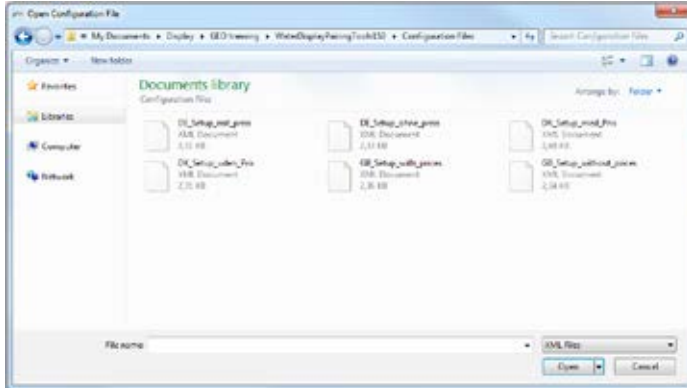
Open Configuration File

My Documents ▸ Display ▸ GEO training ▸ WebDisplayPairingTool450 ▸ Configuration Files

Search Configuration Files

Organize ▾ New folder

Favorites

Libraries

Computer

Network

Documents library
Configuration Files

Arrange by: Folder ▾

DE_Setup_mit_preis
XML Document
2,11 KB

DE_Setup_ohne_preis
XML Document
2,11 KB

DK_Setup_med_Pris
XML Document
2,48 KB

DK_Setup_uden_Pris
XML Document
2,71 KB

GB_Setup_with_prices
XML Document
2,36 KB

GB_Setup_without_prices
XML Document
2,34 KB

File name:

XML files

Open

Cancel